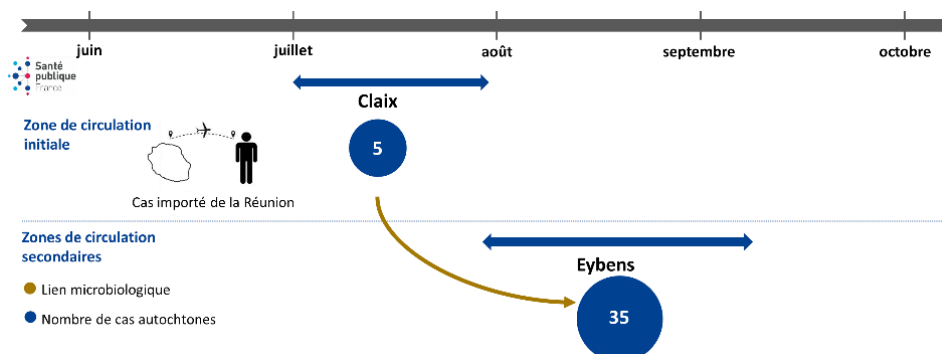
juin
juillet
août
septembre
octobre

Santé publique France

Claix

Zone de circulation initiale

5

Cas importé de la Réunion

Zones de circulation secondaires

Lien microbiologique

Nombre de cas autochtones

Eybens

35